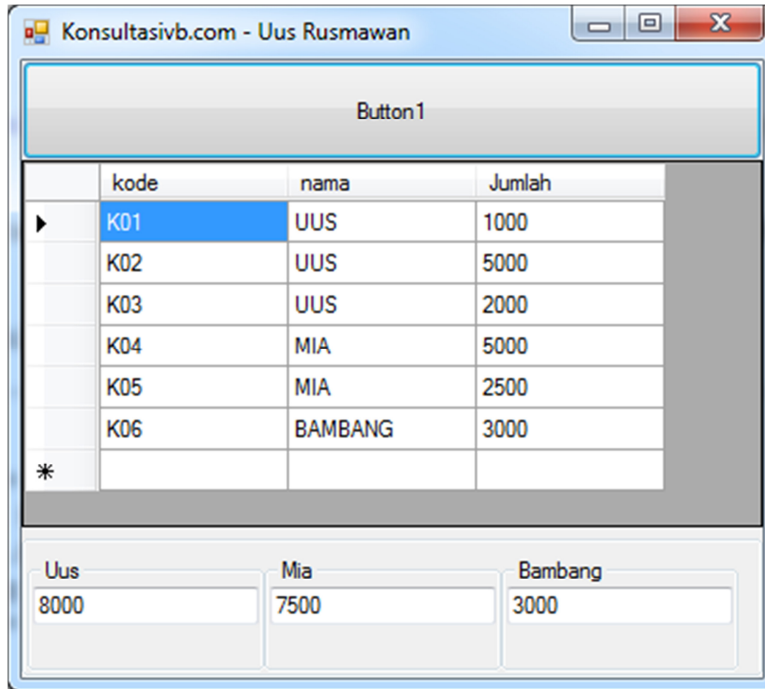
Konsultasivb.com - Uus Rusmawan

Button1

| | kode | nama | Jumlah |
|---|---|---|---|
| ▶ | K01 | UUS | 1000 |
| | K02 | UUS | 5000 |
| | K03 | UUS | 2000 |
| | K04 | MIA | 5000 |
| | K05 | MIA | 2500 |
| | K06 | BAMBANG | 3000 |
| * | | | |

Uus
8000

Mia
7500

Bambang
3000